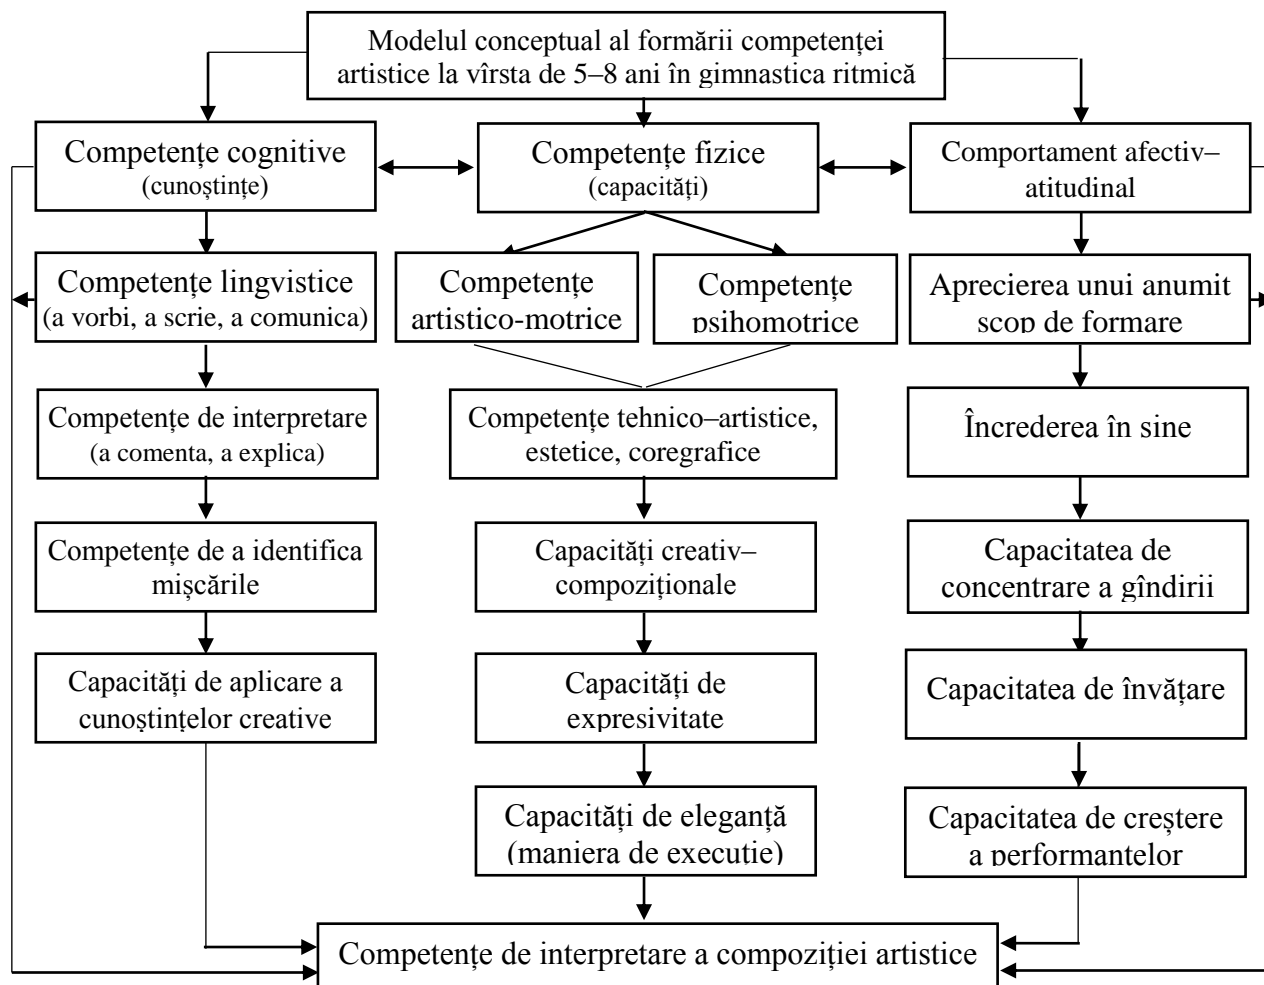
Modelul conceptual al formării competenței artistice la vîrsta de 5–8 ani în gimnastica ritmică

Competențe cognitive (cunoștințe)

Competențe fizice (capacități)

Comportament afectiv–atitudinal

Competențe lingvistice (a vorbi, a scrie, a comunica)

Competențe artistico-motrice

Competențe psihomotrice

Aprecierea unui anumit scop de formare

Competențe de interpretare (a comenta, a explica)

Competențe tehnico–artistice, estetice, coregrafice

Încrederea în sine

Competențe de a identifica mișcările

Capacități creativ–compoziționale

Capacitatea de concentrare a gîndirii

Capacități de aplicare a cunoștințelor creative

Capacități de expresivitate

Capacitatea de învățare

Capacități de eleganță (maniera de execuție)

Capacitatea de creștere a performanțelor

Competențe de interpretare a compoziției artistice